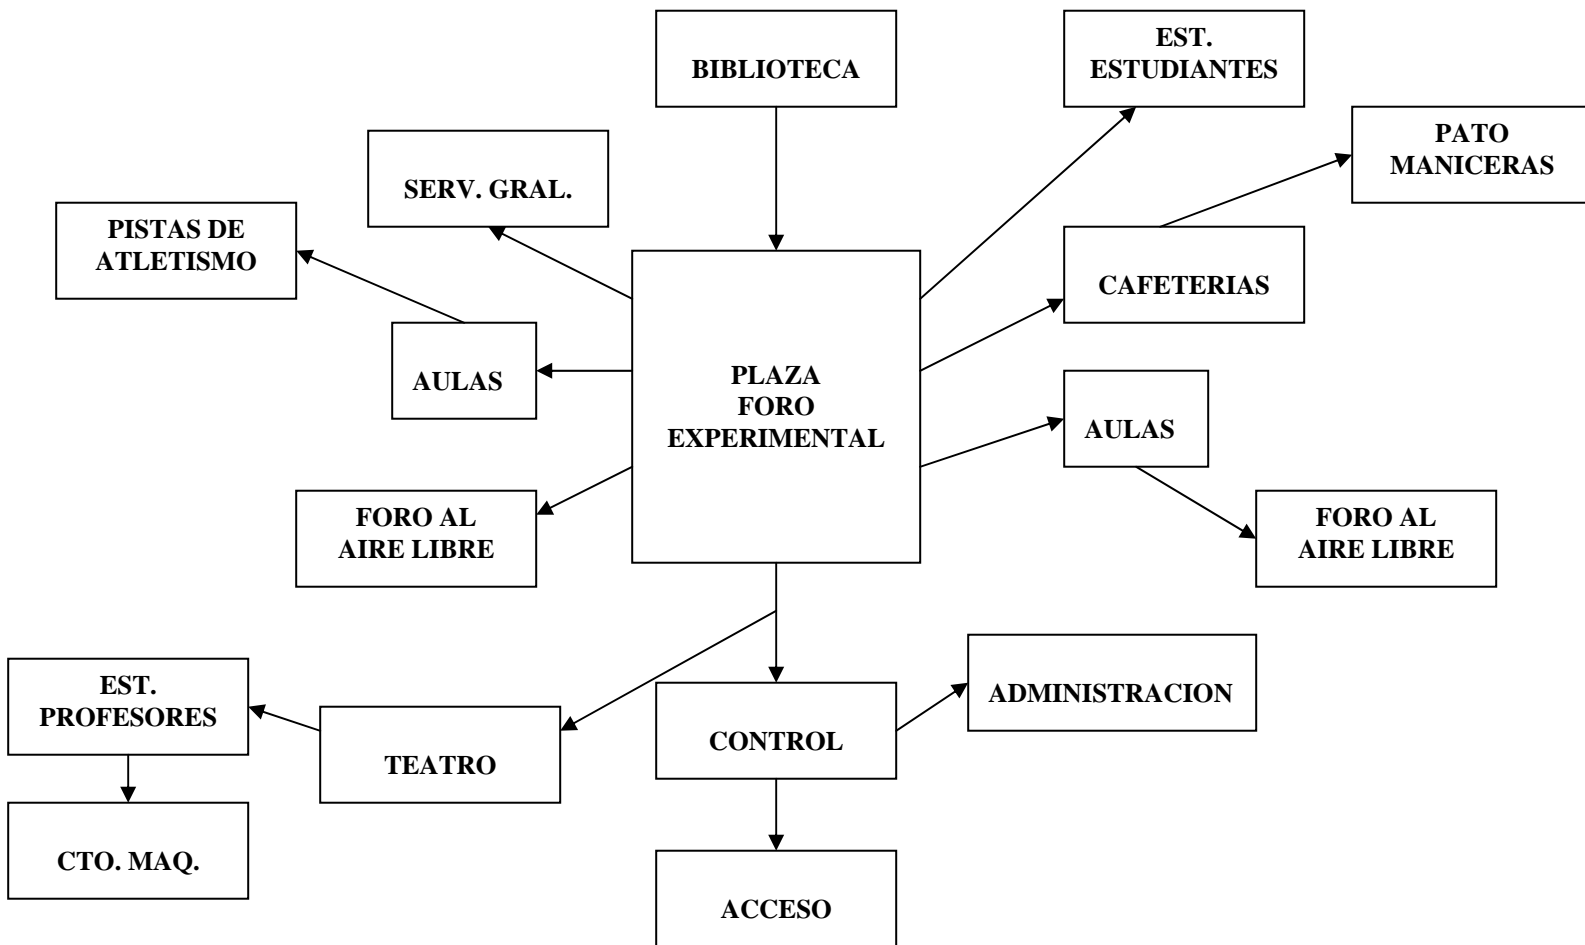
BIBLIOTECA

EST. ESTUDIANTES

PATO MANICERAS

SERV. GRAL.

PISTAS DE ATLETISMO

CAFETERIAS

AULAS

PLAZA FORO EXPERIMENTAL

AULAS

FORO AL AIRE LIBRE

FORO AL AIRE LIBRE

EST. PROFESORES

ADMINISTRACION

CONTROL

TEATRO

CTO. MAQ.

ACCESO